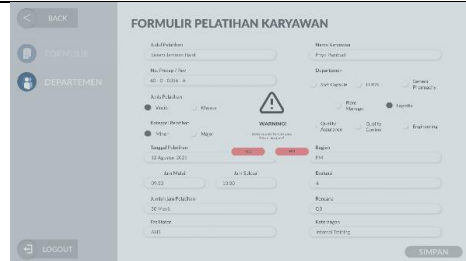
BACK

FORMULIR

DEPARTEMEN

LOGOUT

FORMULIR PELATIHAN KARYAWAN

Judul Pelatihan
Sistem Jaminan Halal

No Prosedur / Ket
40 - 0 - 02/06 - A

Jenis Pelatihan
Wajib
Khusus

Kategori Pelatihan
Minor
Major

Tanggal Pelatihan
10 Agustus 2021

Jam Mulai
09.23

Jam Selesai
10.00

Jumlah Jam Pelatihan
30 Menit

Pelatihan
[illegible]

Nama Karyawan
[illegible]

Departemen
Soft Capsule
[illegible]
General Pharmacity
Plant Manager
Logistic
Quality Assurance
Quality Control
Engineering

WARNING!
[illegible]

Bagian
PM

Evaluasi
4

Rencana
Q3

Keterangan
Internal Training

SIMPAN